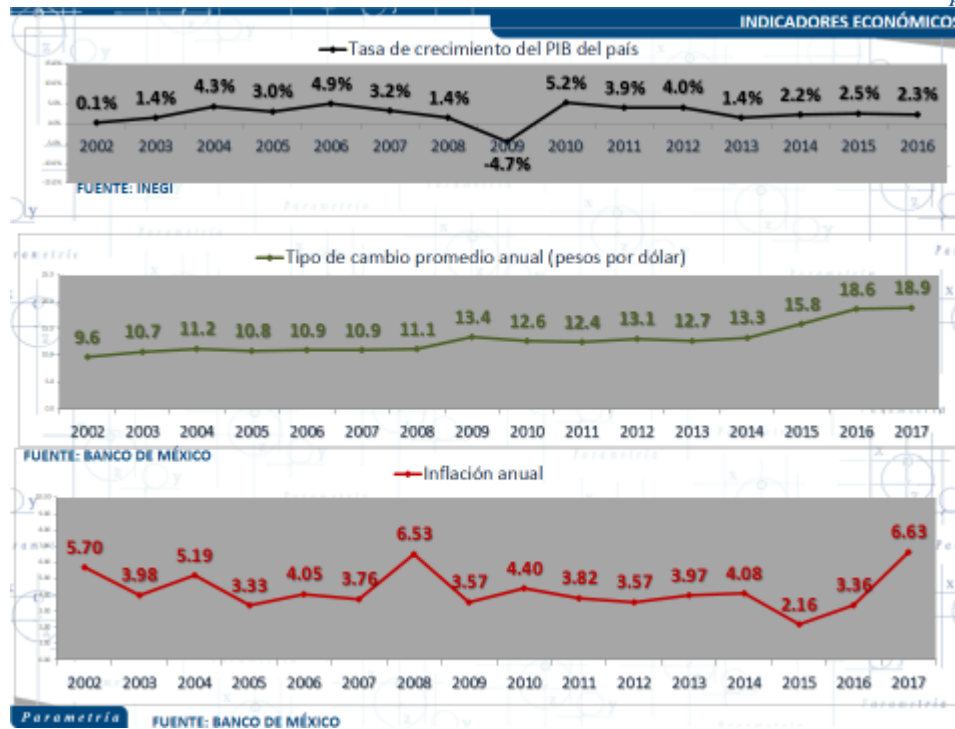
INDICADORES ECONÓMICOS

Tasa de crecimiento del PIB del país

0.1% 1.4% 4.3% 3.0% 4.9% 3.2% 1.4% -4.7% 5.2% 3.9% 4.0% 1.4% 2.2% 2.5% 2.3%

2002 2003 2004 2005 2006 2007 2008 2009 2010 2011 2012 2013 2014 2015 2016

FUENTE: INEGI

Tipo de cambio promedio anual (pesos por dólar)

9.6 10.7 11.2 10.8 10.9 10.9 11.1 13.4 12.6 12.4 13.1 12.7 13.3 15.8 18.6 18.9

2002 2003 2004 2005 2006 2007 2008 2009 2010 2011 2012 2013 2014 2015 2016 2017

FUENTE: BANCO DE MÉXICO

Inflación anual

5.70 3.98 5.19 3.33 4.05 3.76 6.53 3.57 4.40 3.82 3.57 3.97 4.08 2.16 3.36 6.63

2002 2003 2004 2005 2006 2007 2008 2009 2010 2011 2012 2013 2014 2015 2016 2017

Parametría

FUENTE: BANCO DE MÉXICO